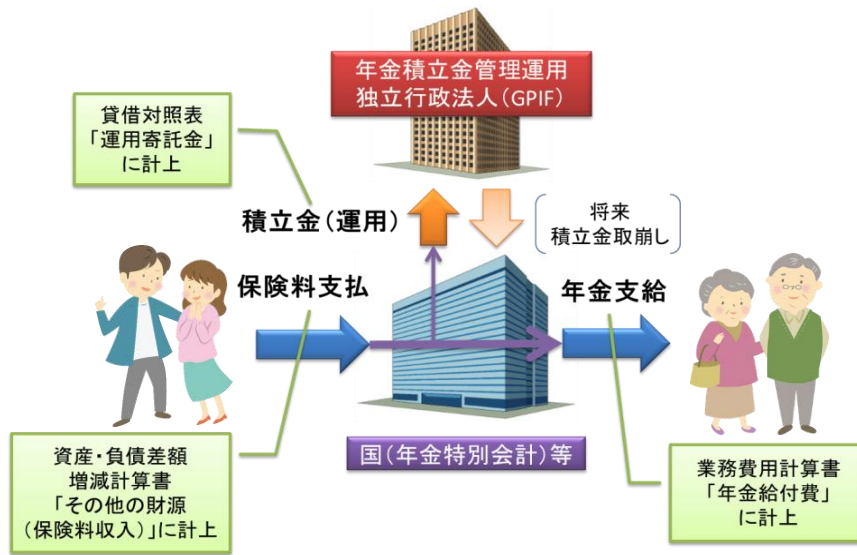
年金積立金管理運用
独立行政法人(GPIF)

貸借対照表
「運用寄託金」
に計上

積立金(運用)

将来
積立金取崩し

保険料支払

年金支給

資産・負債差額
増減計算書
「その他の財源
(保険料収入)」に計上

国(年金特別会計)等

業務費用計算書
「年金給付費」
に計上